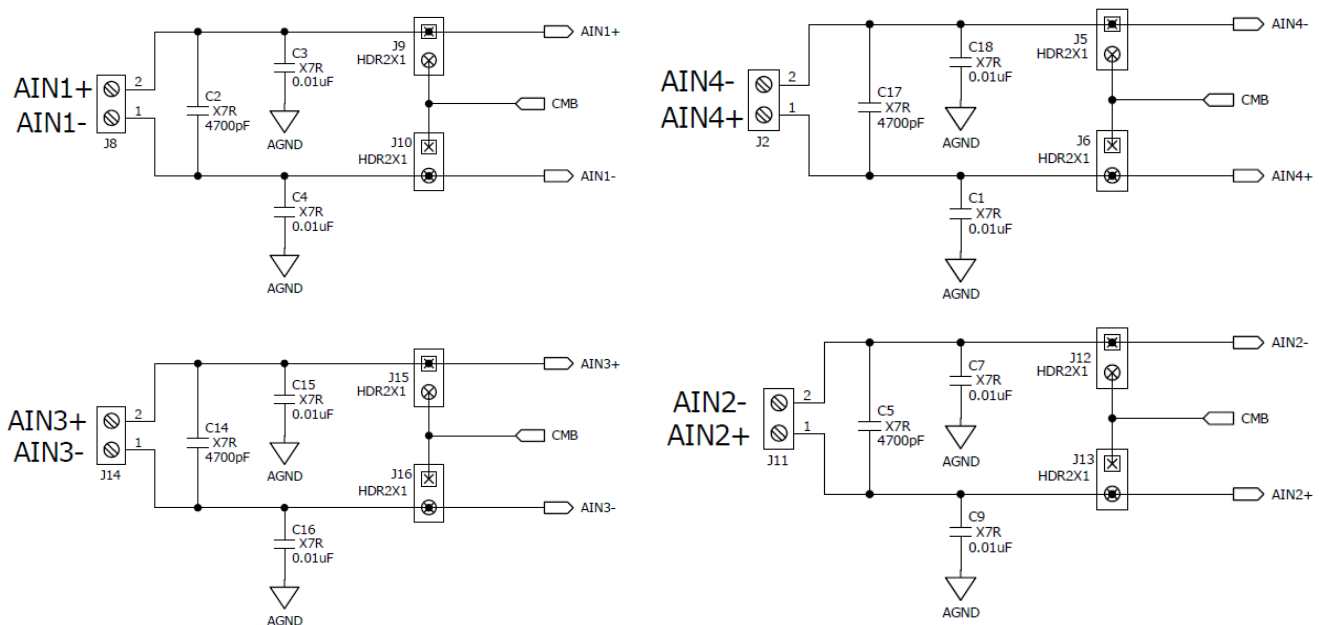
AIN1+
AIN1-
2
1
J8
C2
X7R
4700pF
C3
X7R
0.01uF
AGND
J9
HDR2X1
AIN1+
CMB
J10
HDR2X1
AIN1-
C4
X7R
0.01uF
AGND

AIN4-
AIN4+
2
1
J2
C17
X7R
4700pF
C18
X7R
0.01uF
AGND
J5
HDR2X1
AIN4-
CMB
J6
HDR2X1
AIN4+
C1
X7R
0.01uF
AGND

AIN3+
AIN3-
2
1
J14
C14
X7R
4700pF
C15
X7R
0.01uF
AGND
J15
HDR2X1
AIN3+
CMB
J16
HDR2X1
AIN3-
C16
X7R
0.01uF
AGND

AIN2-
AIN2+
2
1
J11
C5
X7R
4700pF
C7
X7R
0.01uF
AGND
J12
HDR2X1
AIN2-
CMB
J13
HDR2X1
AIN2+
C9
X7R
0.01uF
AGND